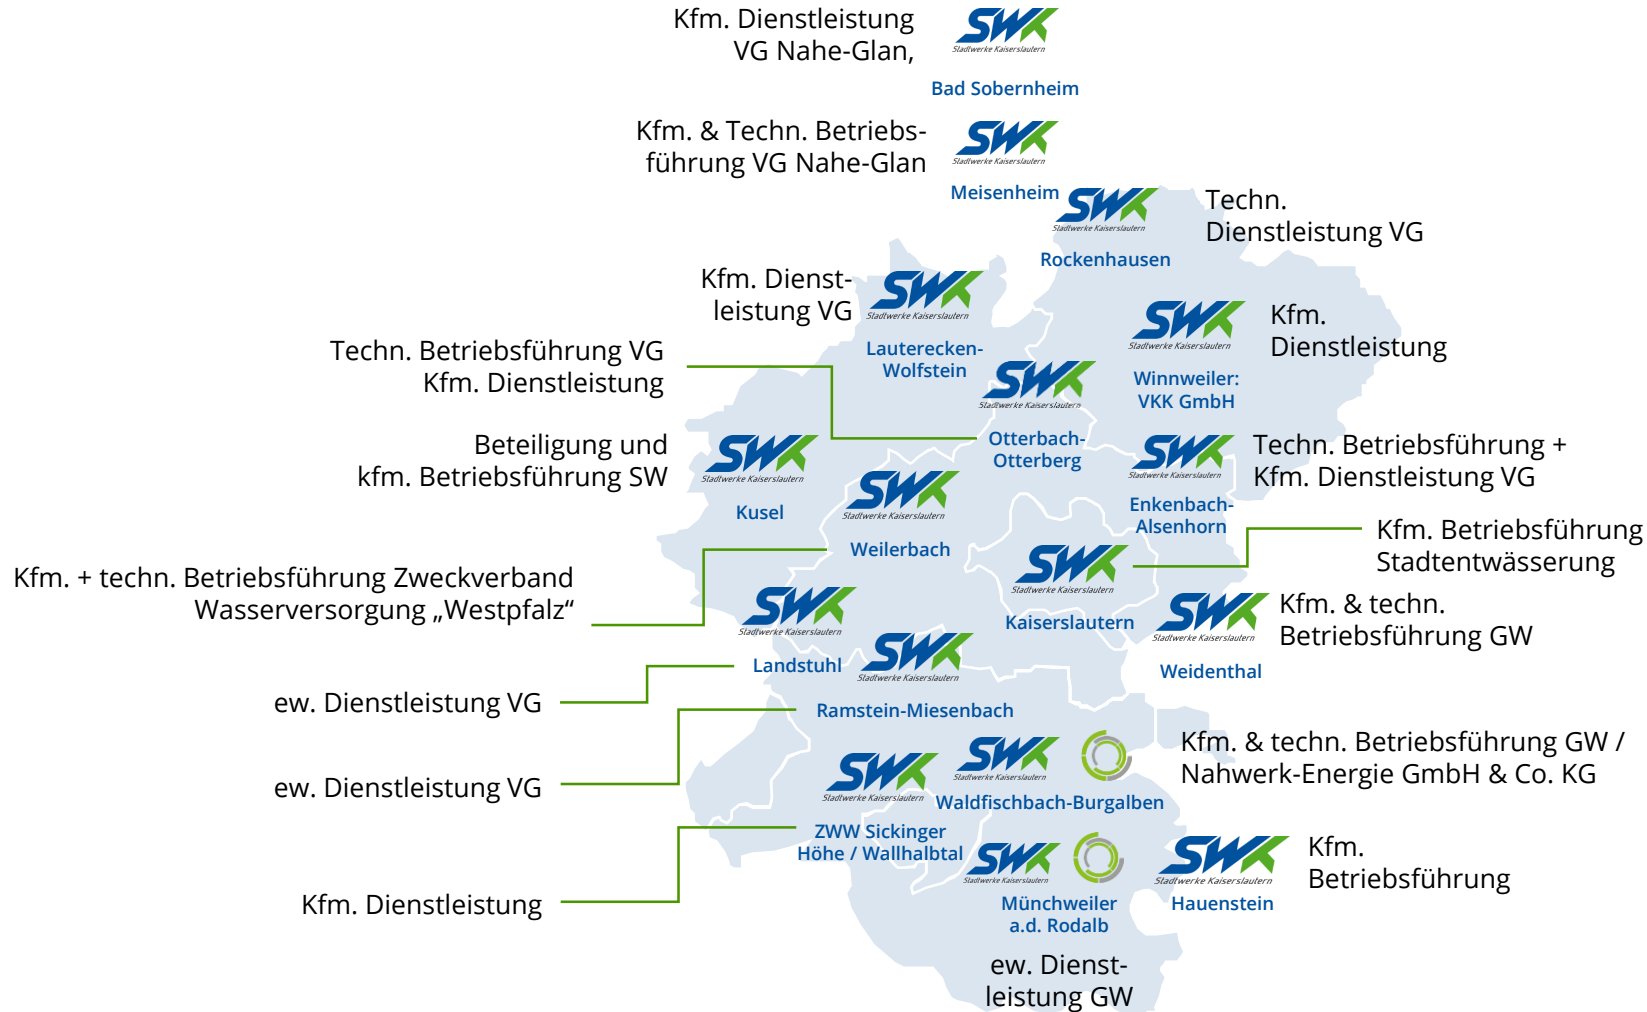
Kfm. Dienstleistung VG Nahe-Glan,

SWK Stadtwerke Kaiserslautern

Bad Sobernheim

Kfm. & Techn. Betriebsführung VG Nahe-Glan

SWK Stadtwerke Kaiserslautern

Meisenheim

SWK Stadtwerke Kaiserslautern

Rockenhausen

Techn. Dienstleistung VG

Kfm. Dienstleistung VG

SWK Stadtwerke Kaiserslautern

Lauterecken-Wolfstein

SWK Stadtwerke Kaiserslautern

Winnweiler: VKK GmbH

Kfm. Dienstleistung

Techn. Betriebsführung VG Kfm. Dienstleistung

SWK Stadtwerke Kaiserslautern

Otterbach-Otterberg

Beteiligung und kfm. Betriebsführung SW

SWK Stadtwerke Kaiserslautern

Kusel

SWK Stadtwerke Kaiserslautern

Enkenbach-Alsenhorn

Techn. Betriebsführung + Kfm. Dienstleistung VG

SWK Stadtwerke Kaiserslautern

Weilerbach

Kfm. Betriebsführung Stadtentwässerung

SWK Stadtwerke Kaiserslautern

Kaiserslautern

Kfm. + techn. Betriebsführung Zweckverband Wasserversorgung „Westpfalz“

SWK Stadtwerke Kaiserslautern

Landstuhl

SWK Stadtwerke Kaiserslautern

Weidenthal

Kfm. & techn. Betriebsführung GW

SWK Stadtwerke Kaiserslautern

Ramstein-Miesenbach

ew. Dienstleistung VG

ew. Dienstleistung VG

SWK Stadtwerke Kaiserslautern

SWK Stadtwerke Kaiserslautern

Waldfischbach-Burgalben

Kfm. & techn. Betriebsführung GW / Nahwerk-Energie GmbH & Co. KG

ZWW Sickinger Höhe / Wallhalbtal

Kfm. Dienstleistung

SWK Stadtwerke Kaiserslautern

Münchweiler a.d. Rodalb

SWK Stadtwerke Kaiserslautern

Hauenstein

Kfm. Betriebsführung

ew. Dienstleistung GW